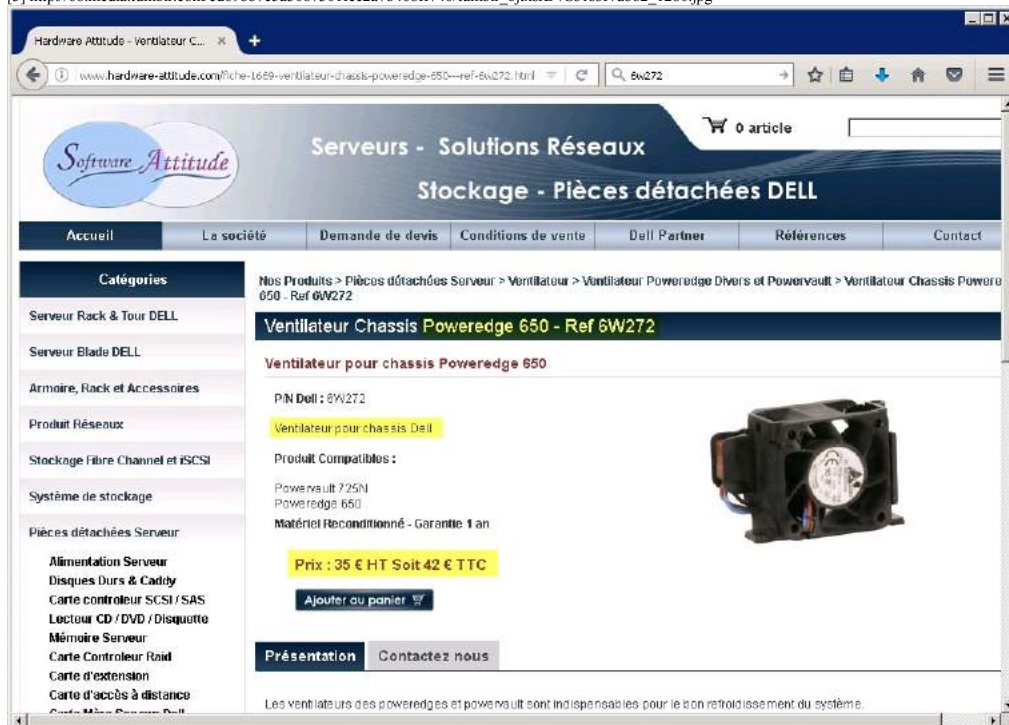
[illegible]

Hardware Attitude - Ventilateur C... ×

www.hardware-attitude.com/fiche-1669-ventilateur-chassis-poweredge-650---ref-6w272.html

6w272

Software Attitude

Serveurs - Solutions Réseaux

Stockage - Pièces détachées DELL

0 article

Accueil | La société | Demande de devis | Conditions de vente | Dell Partner | Références | Contact

Catégories

Serveur Rack & Tour DELL

Serveur Blade DELL

Armoire, Rack et Accessoires

Produit Réseaux

Stockage Fibre Channel et iSCSI

Système de stockage

Pièces détachées Serveur

Alimentation Serveur
Disques Durs & Caddy
Carte controleur SCSI / SAS
Lecteur CD / DVD / Disquette
Mémoire Serveur
Carte Controleur Raid
Carte d'extension
Carte d'accès à distance

Nos Produits > Pièces détachées Serveur > Ventilateur > Ventilateur Poweredge Divers et Powervault > Ventilateur Chassis Powere 650 - Ref 6W272

Ventilateur Chassis Poweredge 650 - Ref 6W272

Ventilateur pour chassis Poweredge 650

P/N Dell : 6W272

Ventilateur pour chassis Dell

Produit Compatibles :

Powervault 725N
Poweredge 650

Matériel Reconditionné - Garantie 1 an

Prix : 35 € HT Soit 42 € TTC

Ajouter au panier

Présentation | Contactez nous

Les ventilateurs des poweredges et powervault sont indispensables pour le bon refroidissement du système.